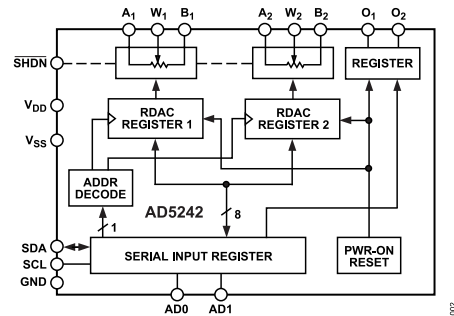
$A_1$ $W_1$ $B_1$ $A_2$ $W_2$ $B_2$ $O_1$ $O_2$

$\overline{SHDN}$

REGISTER

$V_{DD}$

RDAC REGISTER 1

RDAC REGISTER 2

$V_{SS}$

ADDR DECODE

AD5242

8

1

SDA

SCL

SERIAL INPUT REGISTER

PWR-ON RESET

GND

AD0 AD1

002